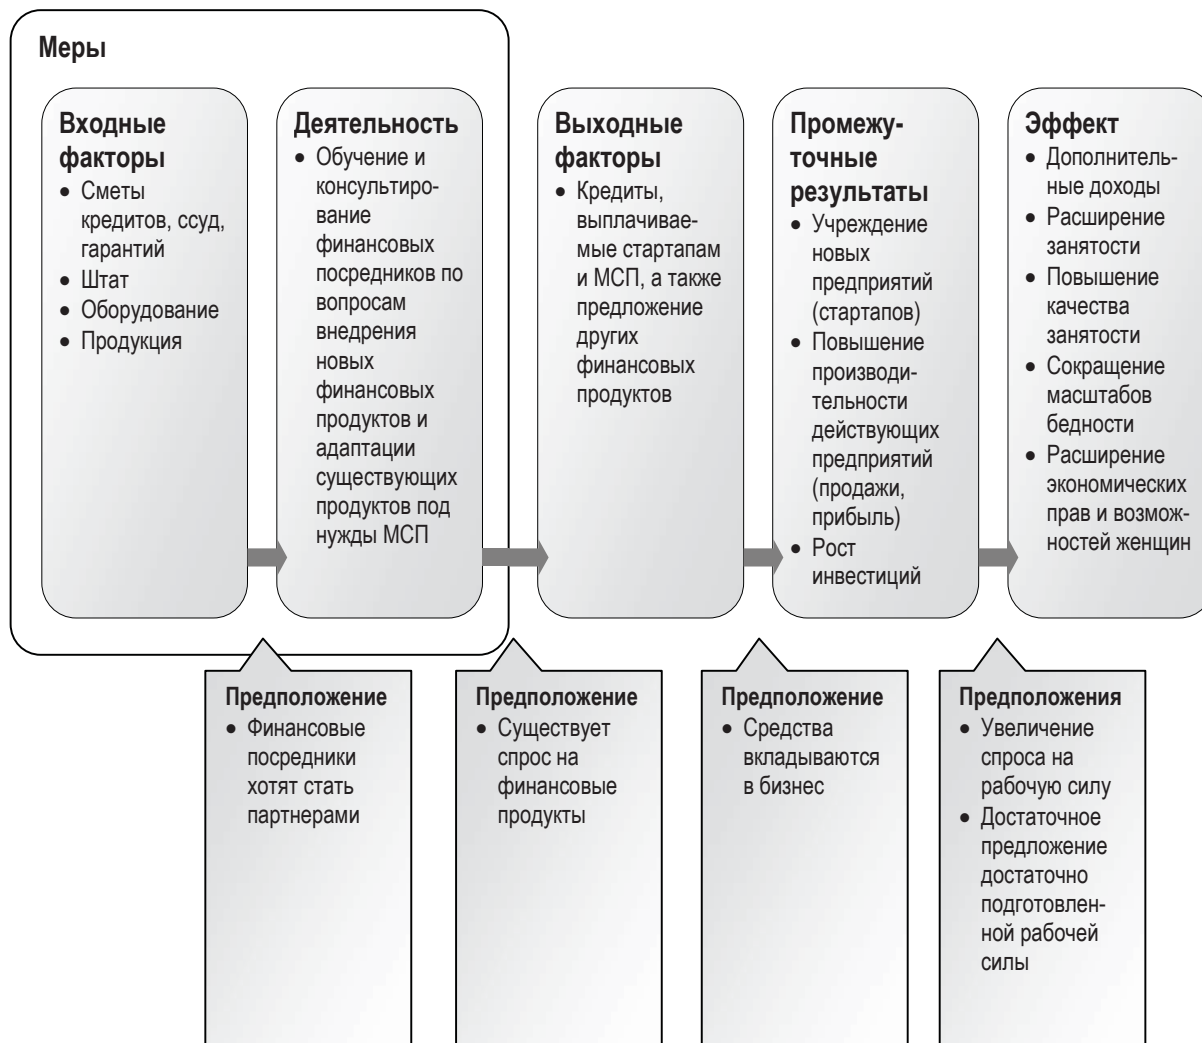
Меры

Входные факторы
• Сметы кредитов, ссуд, гарантий
• Штат
• Оборудование
• Продукция

Деятельность
• Обучение и консультирование финансовых посредников по вопросам внедрения новых финансовых продуктов и адаптации существующих продуктов под нужды МСП

Выходные факторы
• Кредиты, выплачиваемые стартапам и МСП, а также предложение других финансовых продуктов

Промежуточные результаты
• Учреждение новых предприятий (стартапов)
• Повышение производительности действующих предприятий (продажи, прибыль)
• Рост инвестиций

Эффект
• Дополнительные доходы
• Расширение занятости
• Повышение качества занятости
• Сокращение масштабов бедности
• Расширение экономических прав и возможностей женщин

Предположение
• Финансовые посредники хотят стать партнерами

Предположение
• Существует спрос на финансовые продукты

Предположение
• Средства вкладываются в бизнес

Предположения
• Увеличение спроса на рабочую силу
• Достаточное предложение достаточно подготовленной рабочей силы